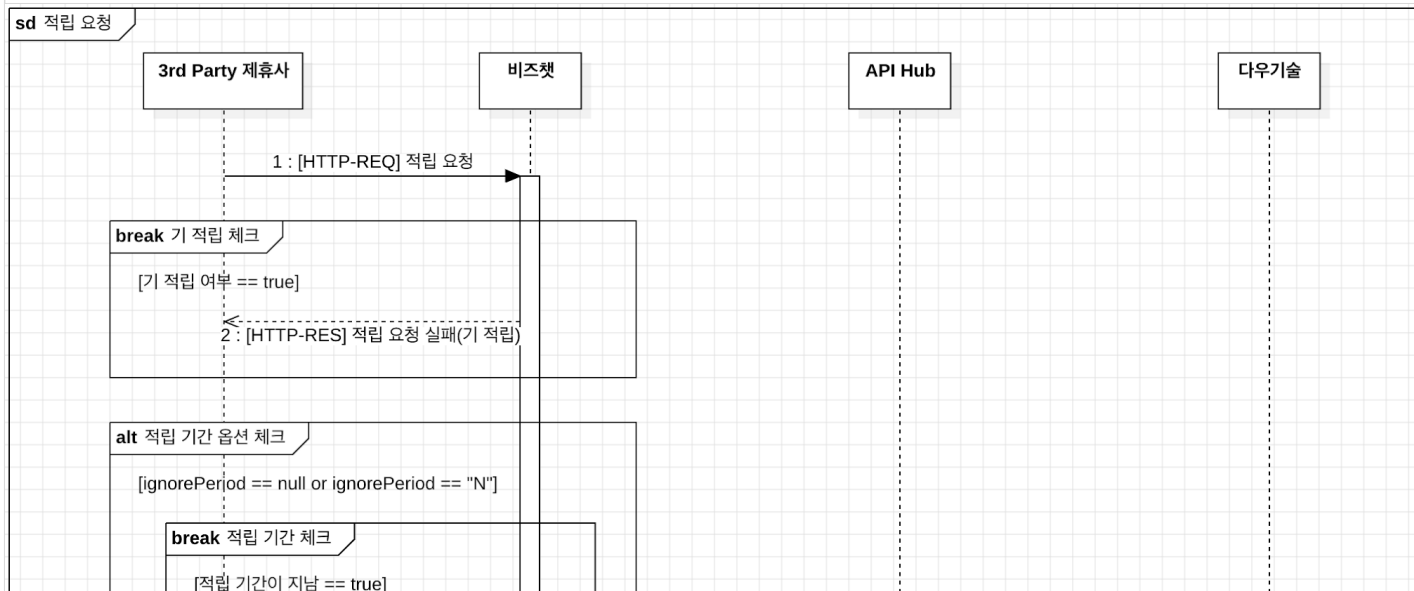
sd 적립 요청

3rd Party 제휴사

비즈챗

API Hub

다우기술

1 : [HTTP-REQ] 적립 요청

break 기 적립 체크

[기 적립 여부 == true]

2 : [HTTP-RES] 적립 요청 실패(기 적립)

alt 적립 기간 옵션 체크

[ignorePeriod == null or ignorePeriod == "N"]

break 적립 기간 체크

[적립 기간이 지남 == true]